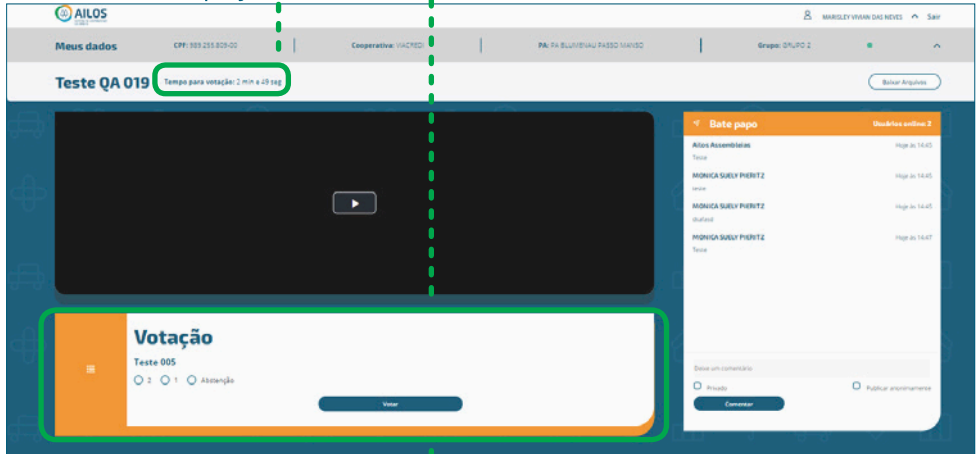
AILOS

MARISLEY VIVIAN DAS NEVES Sair

Meus dados CPF: 989.255.809-00 Cooperativa: VIACREDI PA: PA BLUMENAU PASSO MANSO Grupo: GRUPO 2

Teste QA 019 Tempo para votação: 2 min e 49 seg

Baixar Arquivos

Bate papo Usuários online: 2

Ailos Assembleias Hoje às 14:45
Teste

MONICA SUELY PIERITZ Hoje às 14:45
teste

MONICA SUELY PIERITZ Hoje às 14:45
dsafasd

MONICA SUELY PIERITZ Hoje às 14:47
Teste

Deixe um comentário

Privado Publicar anonimamente

Comentar

Votação

Teste 005

2 1 Abstenção

Votar